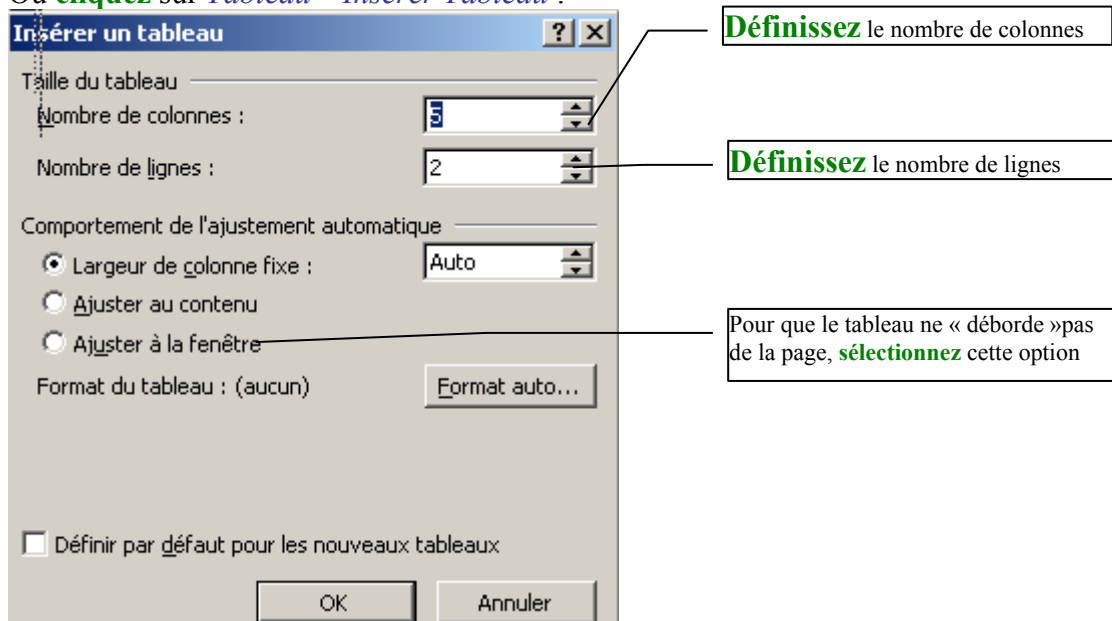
Ou **cliquez** sur *Tableau – Insérer Tableau* :

Insérer un tableau

?

Taille du tableau

Nombre de colonnes :

5

Nombre de lignes :

2

Comportement de l'ajustement automatique

Largeur de colonne fixe :

Auto

Ajuster au contenu

Ajuster à la fenêtre

Format du tableau : (aucun)

Format auto...

Définir par défaut pour les nouveaux tableaux

OK

Annuler

**Définissez** le nombre de colonnes

**Définissez** le nombre de lignes

Pour que le tableau ne « déborde »pas de la page, **sélectionnez** cette option